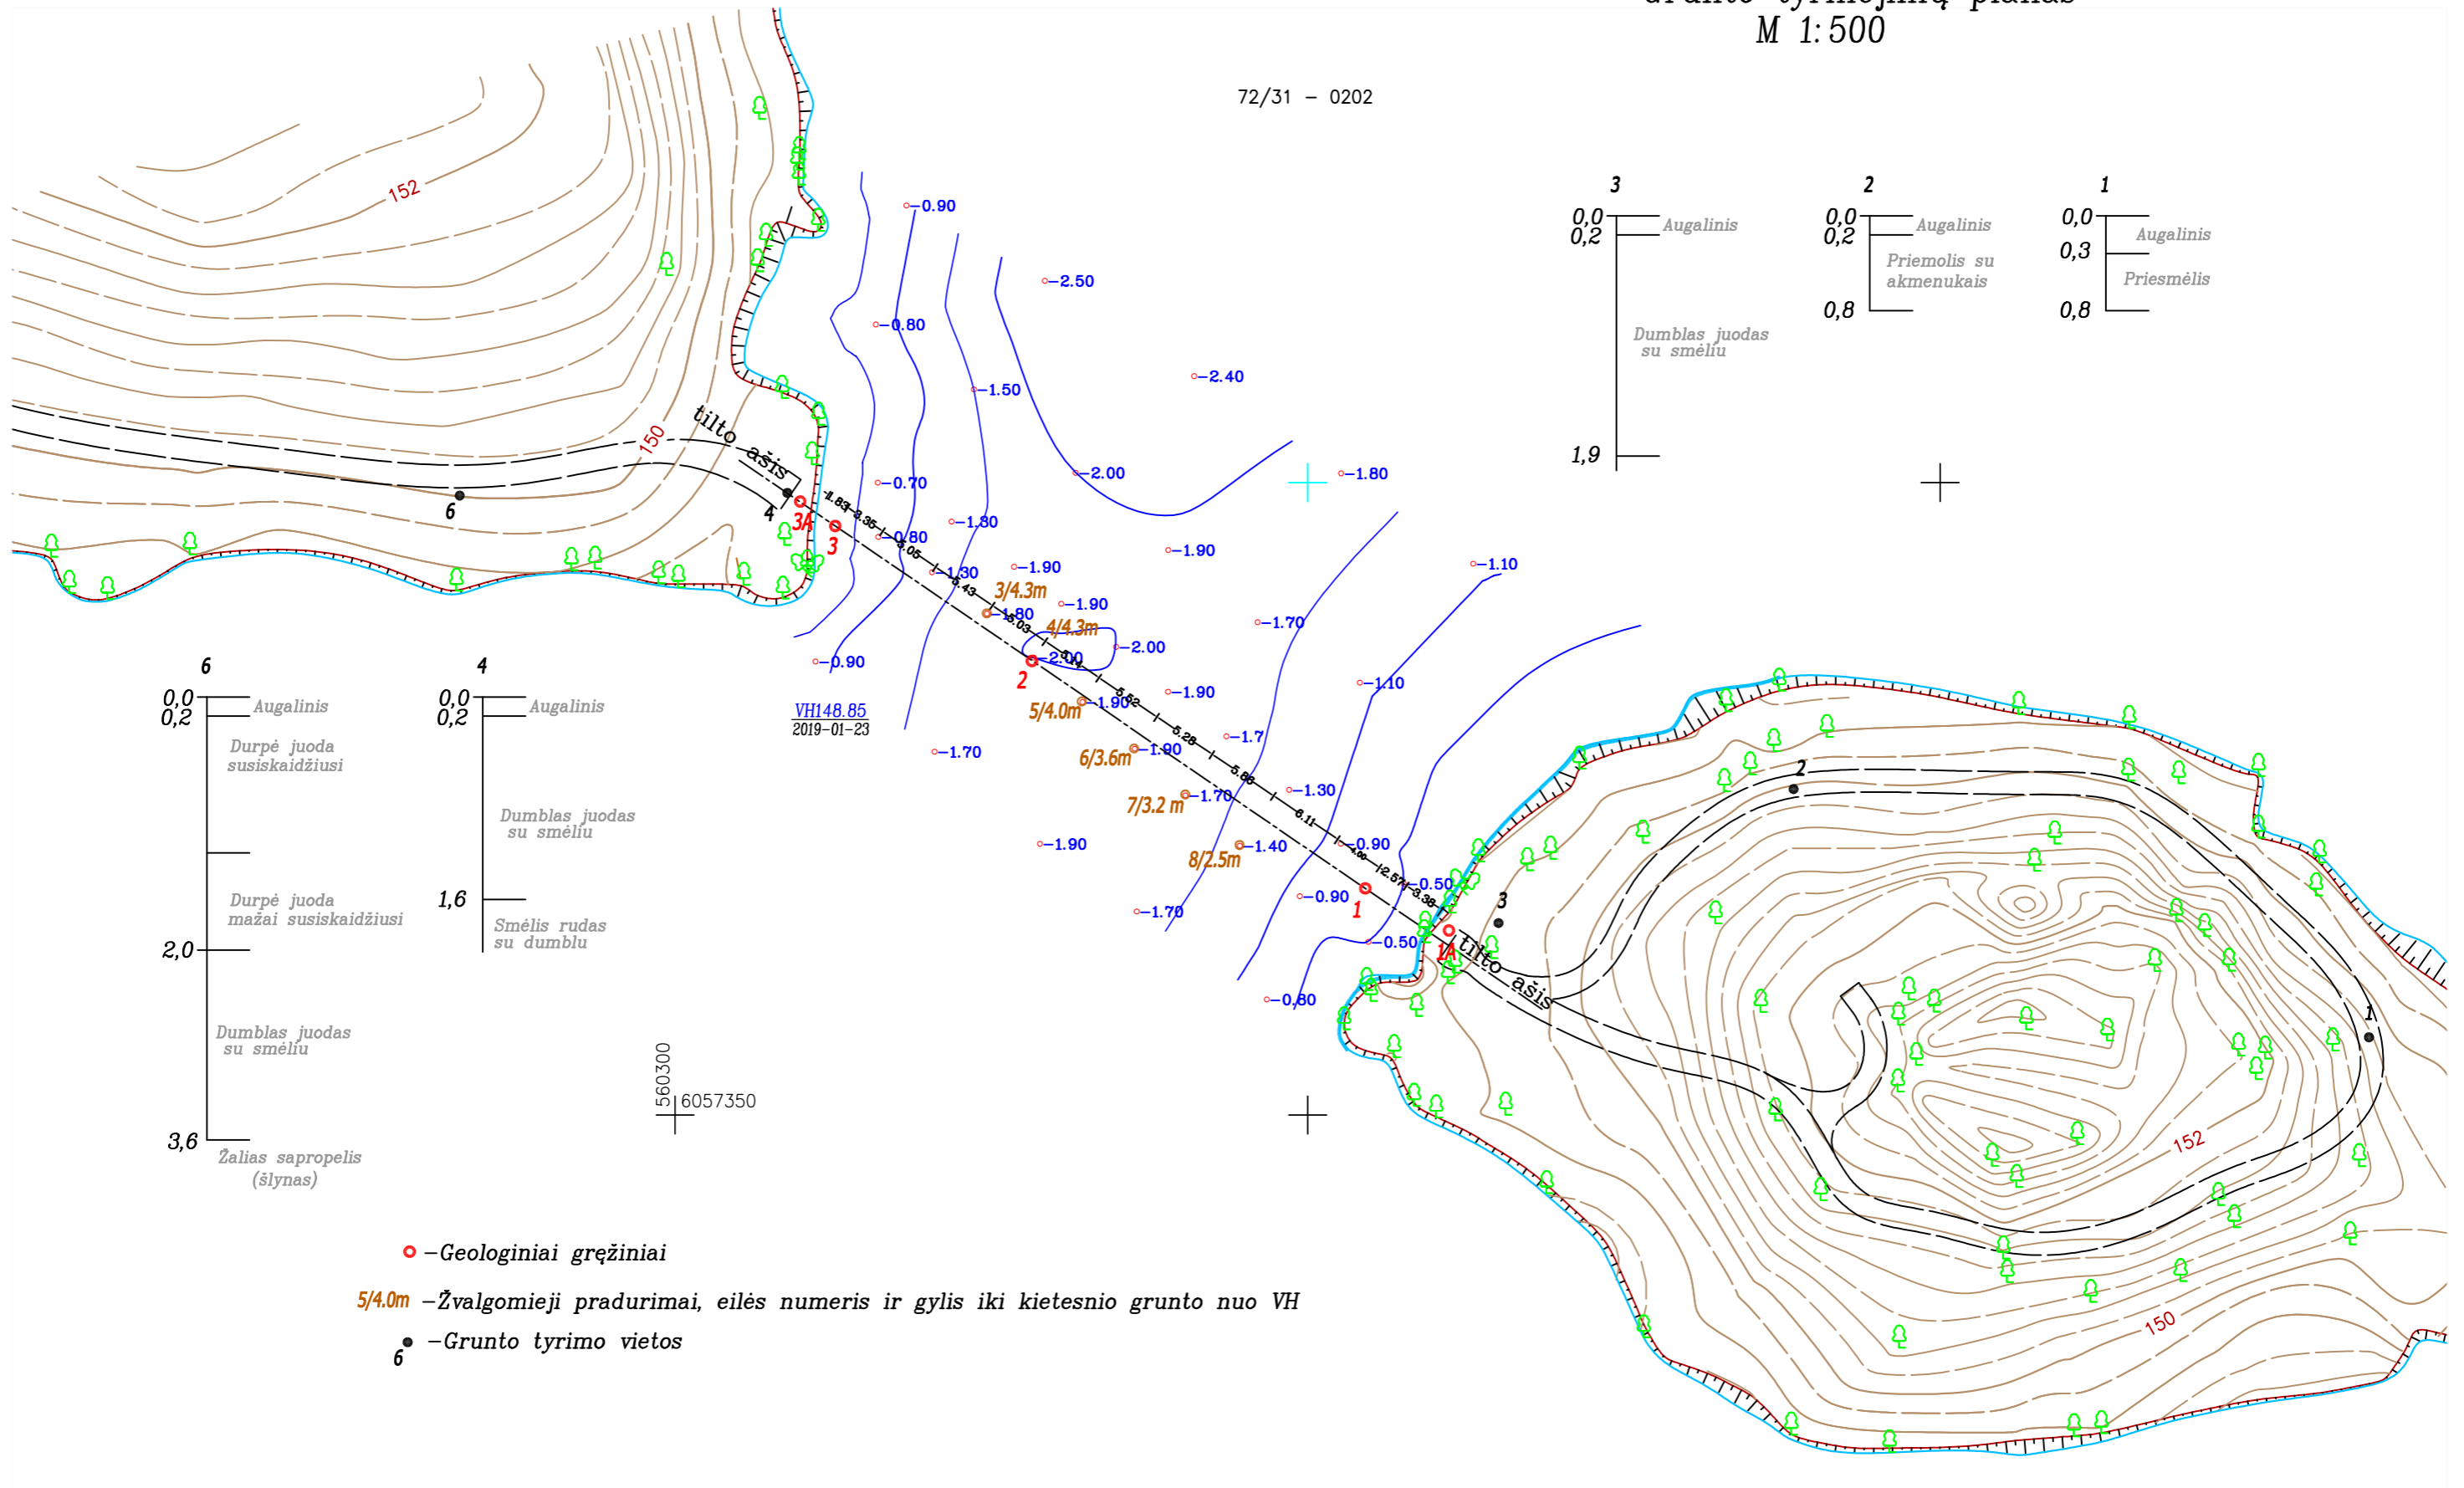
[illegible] tyrinėjimų planas
M 1:500

72/31 – 0202

3
0,0
0,2
Augalinis
Dumblas juodas su smėliu
1,9

2
0,0
0,2
Augalinis
Priemolis su akmenukais
0,8

1
0,0
0,3
Augalinis
Priesmėlis
0,8

152
150
tilto ašis
6
4
3A
3
2
1
1A
-0.90
-2.50
-0.80
-1.50
-2.40
-2.00
-1.80
-0.70
-1.80
-0.80
-1.90
-1.30
-1.90
3/4.3m
-1.80
4/4.3m
-1.90
-2.00
-2.00
-1.70
-1.10
-0.90
-1.10
-1.90
VH148.85
2019-01-23
5/4.0m
-1.90
-1.70
6/3.6m
-1.90
-1.7
7/3.2 m
-1.70
-1.30
8/2.5m
-1.40
-1.90
-0.90
-0.50
-0.90
-1.70
-0.50
-0.80
1.83
3.35
5.05
5.43
5.03
5.01
5.52
5.28
5.86
6.11
4.80
2.57
3.38

6
0,0
0,2
Augalinis
Durpė juoda susiskaidžiusi
Durpė juoda mažai susiskaidžiusi
2,0
Dumblas juodas su smėliu
3,6
Žalias sapropelis (šlynas)

4
0,0
0,2
Augalinis
Dumblas juodas su smėliu
1,6
Smėlis rudas su dumblu

560300
6057350

2
3
1
152
150

–Geologiniai gręžiniai
5/4.0m –Žvalgomieji pradurimai, eilės numeris ir gylis iki kietesnio grunto nuo VH
6 –Grunto tyrimo vietos